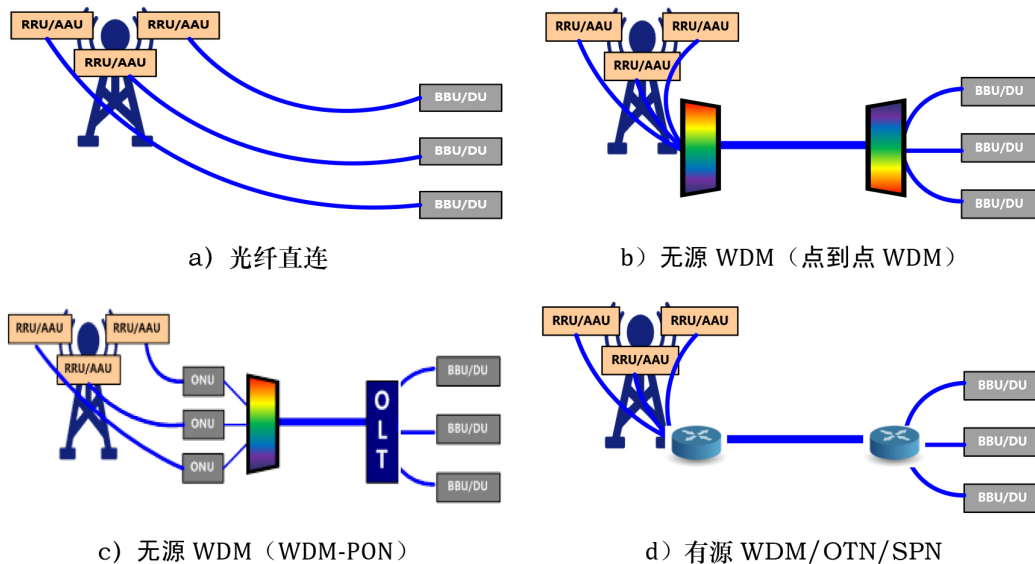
RRU/AAU
RRU/AAU
RRU/AAU
BBU/DU
BBU/DU
BBU/DU

a）光纤直连

RRU/AAU
RRU/AAU
RRU/AAU
BBU/DU
BBU/DU
BBU/DU

b）无源 WDM（点到点 WDM）

RRU/AAU
RRU/AAU
RRU/AAU
ONU
ONU
ONU
OLT
BBU/DU
BBU/DU
BBU/DU

c）无源 WDM（WDM-PON）

RRU/AAU
RRU/AAU
RRU/AAU
BBU/DU
BBU/DU
BBU/DU

d）有源 WDM/OTN/SPN